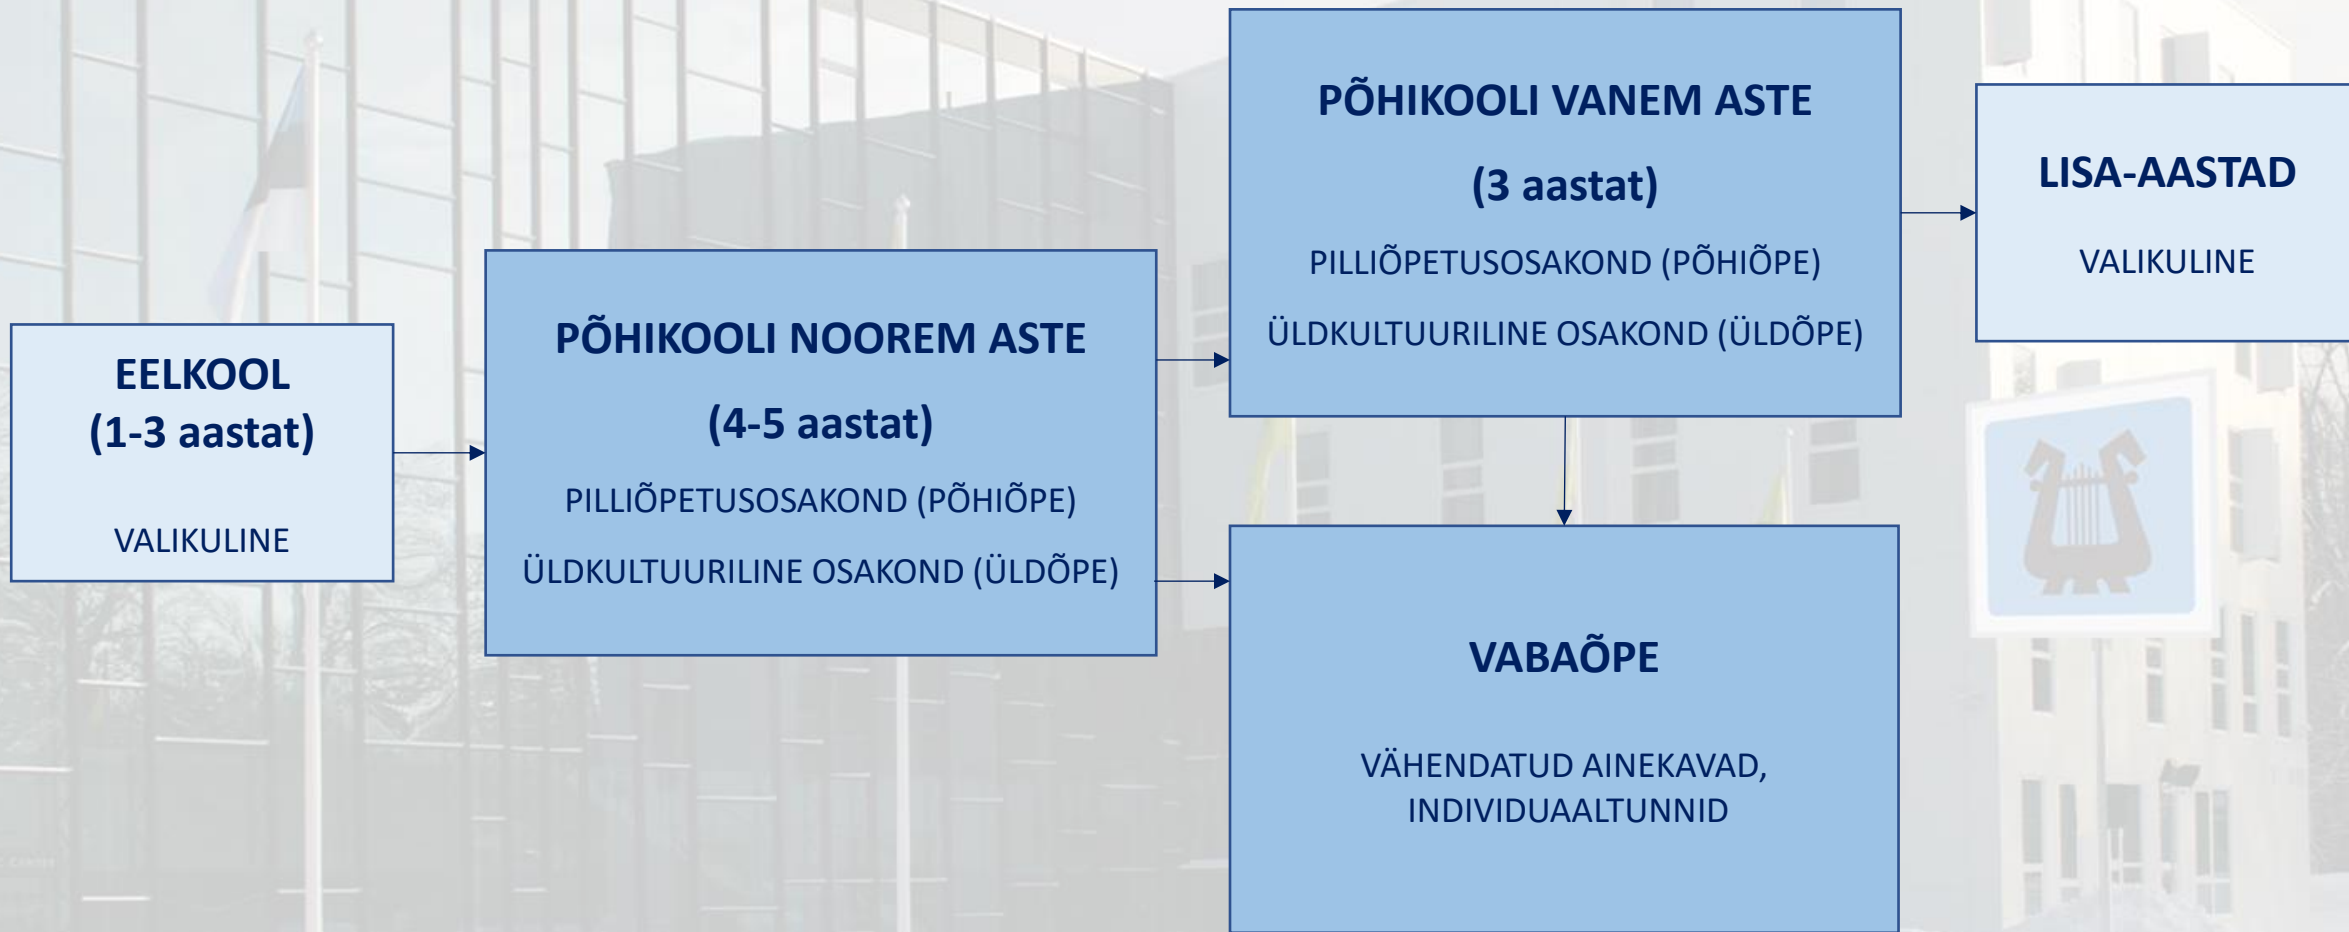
EELKOOL
(1-3 aastat)

VALIKULINE

PÕHIKOOLI NOOREM ASTE

(4-5 aastat)

PILLIÕPETUSOSAKOND (PÕHIÕPE)

ÜLDKULTUURILINE OSAKOND (ÜLDÕPE)

PÕHIKOOLI VANEM ASTE

(3 aastat)

PILLIÕPETUSOSAKOND (PÕHIÕPE)

ÜLDKULTUURILINE OSAKOND (ÜLDÕPE)

LISA-AASTAD

VALIKULINE

VABAÕPE

VÄHENDATUD AINEKAVAD, INDIVIDUAALTUNNID